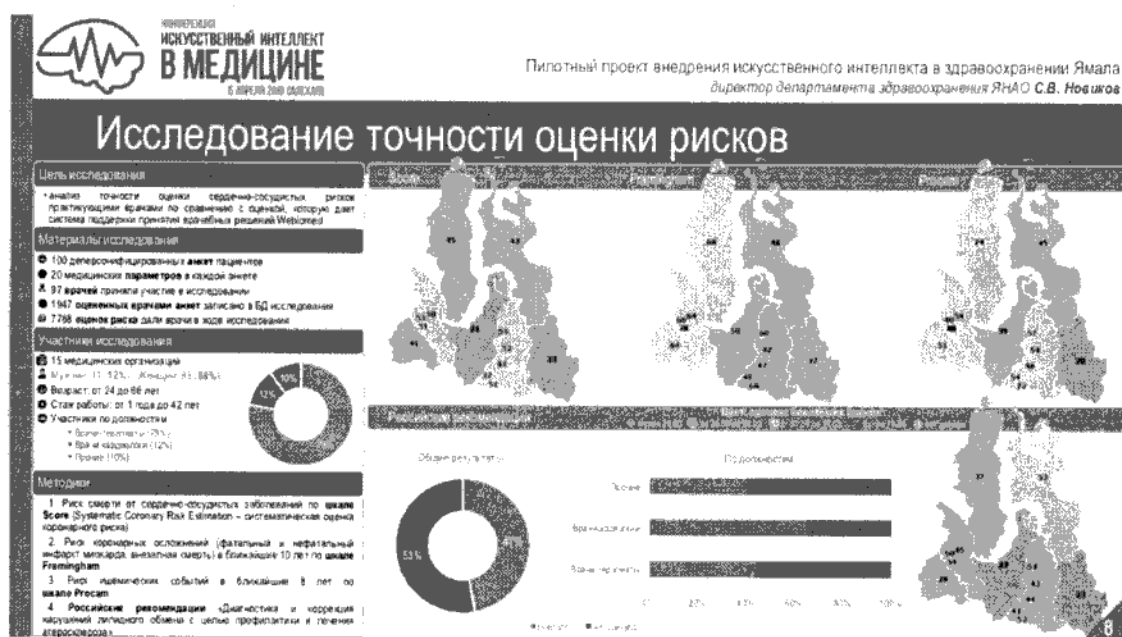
КОНФЕРЕНЦИЯ
ИСКУССТВЕННЫЙ ИНТЕЛЛЕКТ
В МЕДИЦИНЕ
5 АПРЕЛЯ 2019 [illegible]

Пилотный проект внедрения искусственного интеллекта в здравоохранении Ямала
директор департамента здравоохранения ЯНАО С.В. Новиков

Исследование точности оценки рисков

Цель исследования

• анализ точности оценки сердечно-сосудистых рисков практикующими врачами по сравнению с оценкой, которую дает система поддержки принятия врачебных решений Webiomed

Материалы исследования

100 деперсонифицированных анкет пациентов
20 медицинских параметров в каждой анкете
97 врачей приняли участие в исследовании
1947 оцененных врачами анкет записано в БД исследования
7788 оценок риска дали врачи в ходе исследования

Участники исследования

15 медицинских организаций
Мужчин: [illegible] Женщин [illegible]
Возраст: от 24 до 66 лет
Стаж работы: от 1 года до 42 лет
Участники по должностям
• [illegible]
• Врачи кардиологи (12%)
• Прочие (10%)

10%
12%
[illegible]

Методики

1. Риск смерти от сердечно-сосудистых заболеваний по шкале Score (Systematic Coronary Risk Estimation – систематическая оценка коронарного риска)
2. Риск коронарных осложнений (фатальный и нефатальный инфаркт миокарда, внезапная смерть) в ближайшие 10 лет по шкале Framingham
3. Риск ишемических событий в ближайшие 8 лет по шкале Procam
4. Российские рекомендации «Диагностика и коррекция нарушений липидного обмена с целью профилактики и лечения атеросклероза»

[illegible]

45 43 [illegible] 26 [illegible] 38
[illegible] 50 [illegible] 47
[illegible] 45 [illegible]

Общие результаты
53 %
47 %

По должностям
Прочие
Врачи кардиологи
Врачи терапевты

0% 20% 40% 60% 80% 100%

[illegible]

8